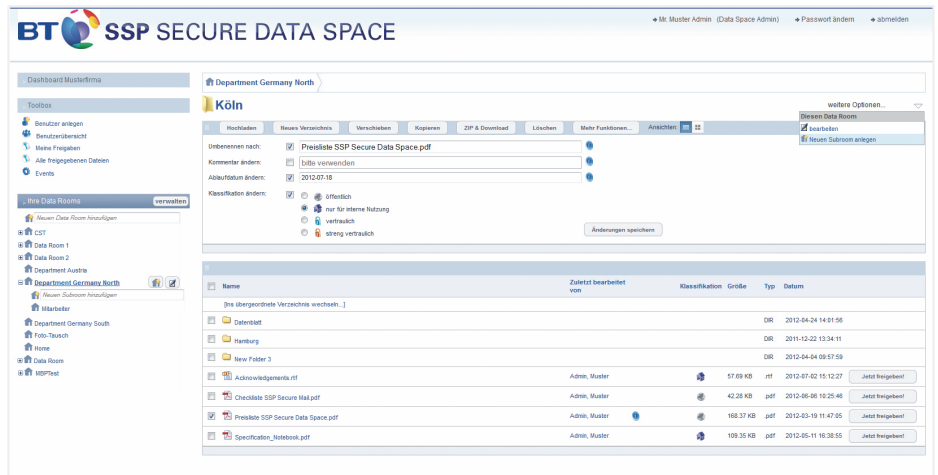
BT SSP SECURE DATA SPACE

Mr. Muster Admin (Data Space Admin) Passwort ändern abmelden

Dashboard Musterfirma

Toolbox

Benutzer anlegen
Benutzerübersicht
Meine Freigaben
Alle freigegebenen Dateien
Events

Ihre Data Rooms verwalten

Neuen Data Room hinzufügen
CST
Data Room 1
Data Room 2
Department Austria
Department Germany North
Neuen Subroom hinzufügen
Mitarbeiter
Department Germany South
Foto-Tausch
Home
Data Room
MBPTest

Department Germany North

Köln

weitere Optionen...

Diesen Data Room
bearbeiten
Neuen Subroom anlegen

Hochladen | Neues Verzeichnis | Verschieben | Kopieren | ZIP & Download | Löschen | Mehr Funktionen... | Ansichten

Umbenennen nach: Preisliste SSP Secure Data Space.pdf
Kommentar ändern: bitte verwenden
Ablaufdatum ändern: 2012-07-18
Klassifikation ändern:
öffentlich
nur für interne Nutzung
vertraulich
streng vertraulich

Änderungen speichern

| | Name | Zuletzt bearbeitet von | | Klassifikation | Größe | Typ | Datum | |
|---|---|---|---|---|---|---|---|---|
| | [ins übergeordnete Verzeichnis wechseln...] | | | | | | | |
| | Datenblatt | | | | | DIR | 2012-04-24 14:01:56 | |
| | Hamburg | | | | | DIR | 2011-12-22 13:34:11 | |
| | New Folder 3 | | | | | DIR | 2012-04-04 09:57:59 | |
| | Acknowledgements.rtf | Admin, Muster | | | 57.69 KB | .rtf | 2012-07-02 15:12:27 | Jetzt freigeben! |
| | Checkliste SSP Secure Mail.pdf | Admin, Muster | | | 42.28 KB | .pdf | 2012-06-08 10:25:46 | Jetzt freigeben! |
| | Preisliste SSP Secure Data Space.pdf | Admin, Muster | | | 168.37 KB | .pdf | 2012-03-19 11:47:05 | Jetzt freigeben! |
| | Specification_Notebook.pdf | Admin, Muster | | | 109.35 KB | .pdf | 2012-05-11 16:38:55 | Jetzt freigeben! |